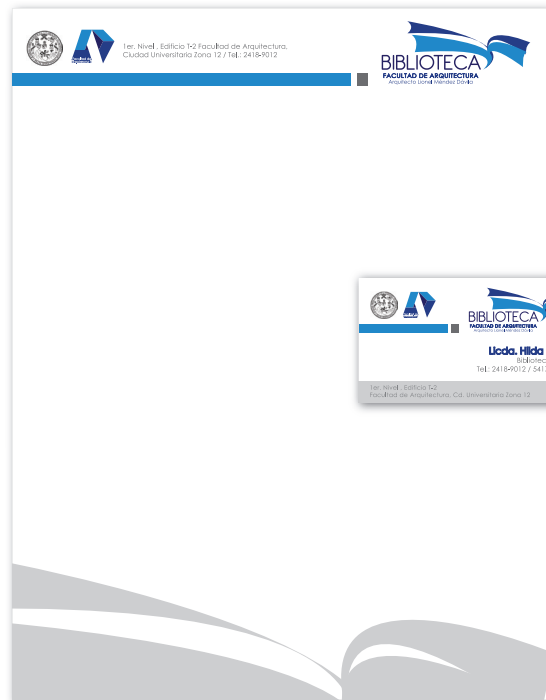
1er. Nivel , Edificio T-2 Facultad de Arquitectura, Ciudad Universitaria Zona 12 / Tel.: 2418-9012

BIBLIOTECA
FACULTAD DE ARQUITECTURA
Arquitecto Lionel Méndez Dávila

BIBLIOTECA
FACULTAD DE ARQUITECTURA
Arquitecto Lionel Méndez Dávila

Licda. Hilda
Bibliotec
Tel.: 2418-9012 / 541

1er. Nivel , Edificio T-2
Facultad de Arquitectura, Cd. Universitaria Zona 12